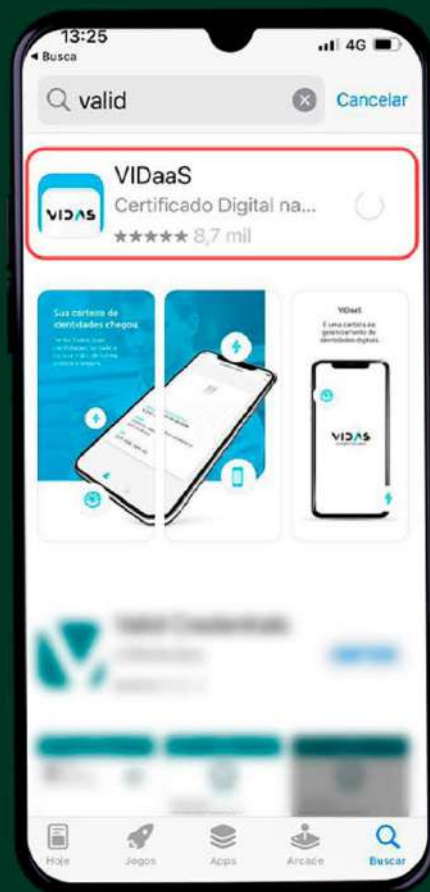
13:25
◂ Busca
4G

valid
Cancelar

VIDaaS
Certificado Digital na...
★★★★★ 8,7 mil

VIDAS

Sua carteira de identidades chegou.

VIDaaS
É uma carteira de gerenciamento de identidades digitais.

VIDAS

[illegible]

Hoje
Jogos
Apps
Arcade
Buscar